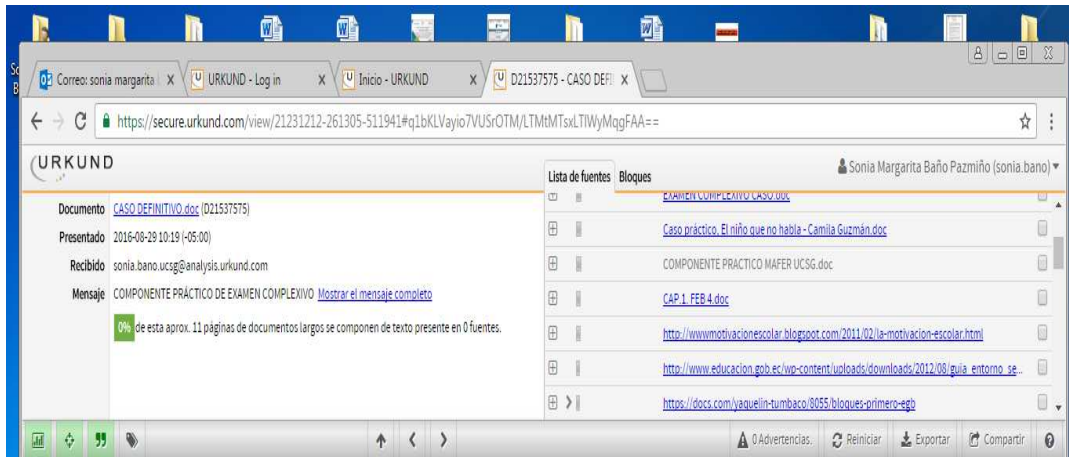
Correo: sonia margarita | X
URKUND - Log in X
Inicio - URKUND X
D21537575 - CASO DEFI X

https://secure.urkund.com/view/21231212-261305-511941#q1bKLVayio7VUSrOTM/LTMtMTsxLTIWyMqgFAA==

URKUND

Lista de fuentes Bloques

Sonia Margarita Baño Pazmiño (sonia.bano)

Documento CASO DEFINITIVO.doc (D21537575)
Presentado 2016-08-29 10:19 (-05:00)
Recibido sonia.bano.ucsg@analysis.urkund.com
Mensaje COMPONENTE PRÁCTICO DE EXAMEN COMPLEXIVO Mostrar el mensaje completo

0% de esta aprox. 11 páginas de documentos largos se componen de texto presente en 0 fuentes.

EXAMEN COMPLEXIVO CASO.doc
Caso práctico. El niño que no habla - Camila Guzmán.doc
COMPONENTE PRACTICO MAFER UCSG.doc
CAP 1. FEB 4.doc
http://wwwmotivacionescolar.blogspot.com/2011/02/la-motivacion-escolar.html
http://www.educacion.gob.ec/wp-content/uploads/downloads/2012/08/guia_entorno_se...
https://docs.com/yaquelin-tumbaco/8055/bloques-primero-egb

0 Advertencias. Reiniciar Exportar Compartir